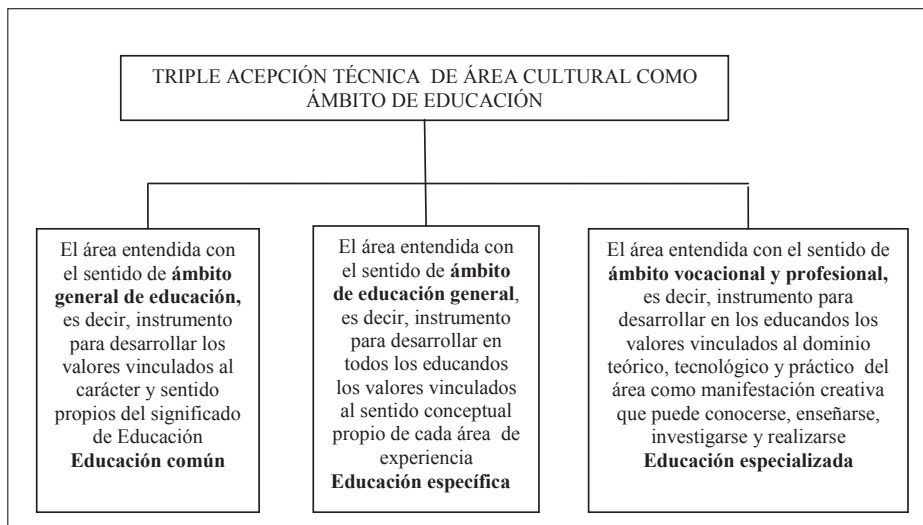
TRIPLE ACEPCIÓN TÉCNICA DE ÁREA CULTURAL COMO ÁMBITO DE EDUCACIÓN

El área entendida con el sentido de **ámbito general de educación,** es decir, instrumento para desarrollar los valores vinculados al carácter y sentido propios del significado de Educación
**Educación común**

El área entendida con el sentido de **ámbito de educación general**, es decir, instrumento para desarrollar en todos los educandos los valores vinculados al sentido conceptual propio de cada área de experiencia
**Educación específica**

El área entendida con el sentido de **ámbito vocacional y profesional,** es decir, instrumento para desarrollar en los educandos los valores vinculados al dominio teórico, tecnológico y práctico del área como manifestación creativa que puede conocerse, enseñarse, investigarse y realizarse
**Educación especializada**